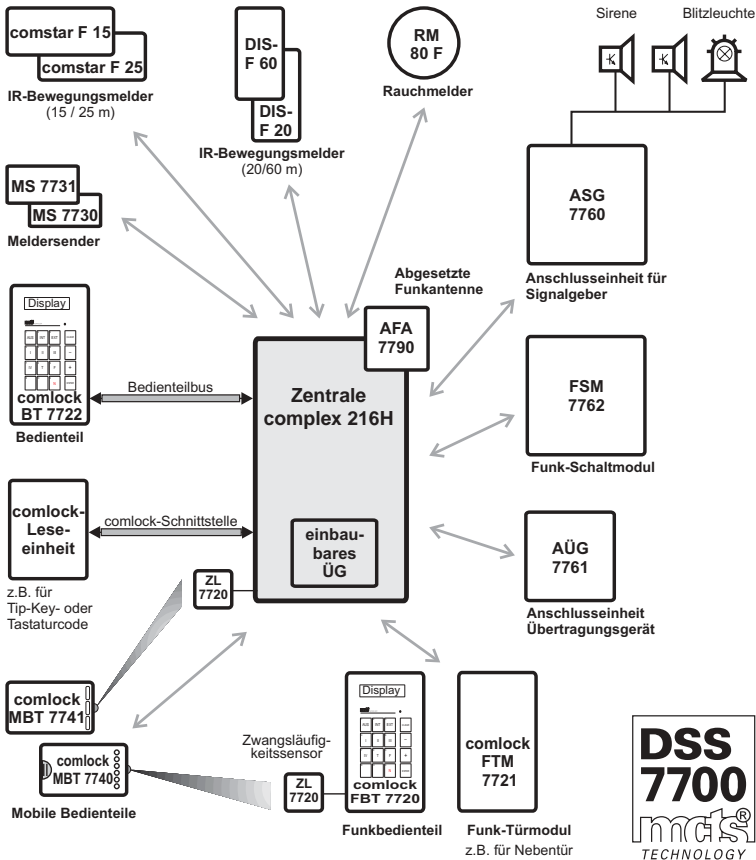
comstar F 15
comstar F 25
IR-Bewegungsmelder
(15 / 25 m)

DIS-F 60
DIS-F 20
IR-Bewegungsmelder
(20/60 m)

RM 80 F
Rauchmelder

Sirene
Blitzleuchte

MS 7731
MS 7730
Meldersender

ASG 7760
Anschlusseinheit für Signalgeber

Abgesetzte Funkantenne
AFA 7790

Display
comlock BT 7722
Bedienteil

Bedienteilbus

Zentrale complex 216H

FSM 7762
Funk-Schaltmodul

comlock-Leseeinheit
comlock-Schnittstelle
z.B. für Tip-Key- oder Tastaturcode

einbaubares ÜG

AÜG 7761
Anschlusseinheit Übertragungsgerät

ZL 7720

comlock MBT 7741
comlock MBT 7740
Mobile Bedienteile

Zwangsläufigkeitssensor
ZL 7720

Display
comlock FBT 7720
Funkbedienteil

comlock FTM 7721
Funk-Türmodul
z.B. für Nebentür

DSS 7700
mts®
TECHNOLOGY